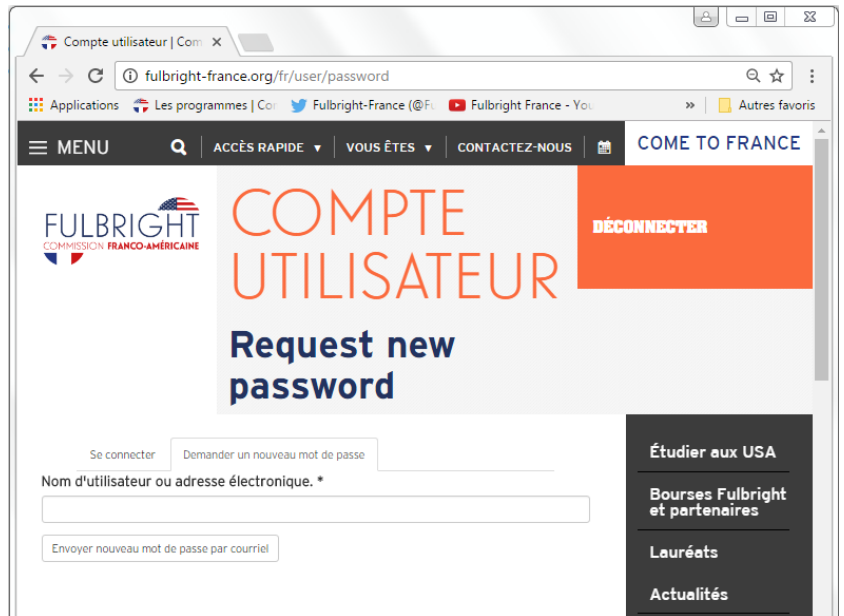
Compte utilisateur | Com ×

fulbright-france.org/fr/user/password

Applications Les programmes | Co Fulbright-France (@Fu Fulbright France - You » Autres favoris

MENU ACCÈS RAPIDE ▾ VOUS ÊTES ▾ CONTACTEZ-NOUS COME TO FRANCE

FULBRIGHT COMMISSION FRANCO-AMÉRICAINE

COMPTE UTILISATEUR

DÉCONNECTER

Request new password

Se connecter Demander un nouveau mot de passe

Nom d'utilisateur ou adresse électronique. *

Envoyer nouveau mot de passe par courriel

Étudier aux USA

Bourses Fulbright et partenaires

Lauréats

Actualités